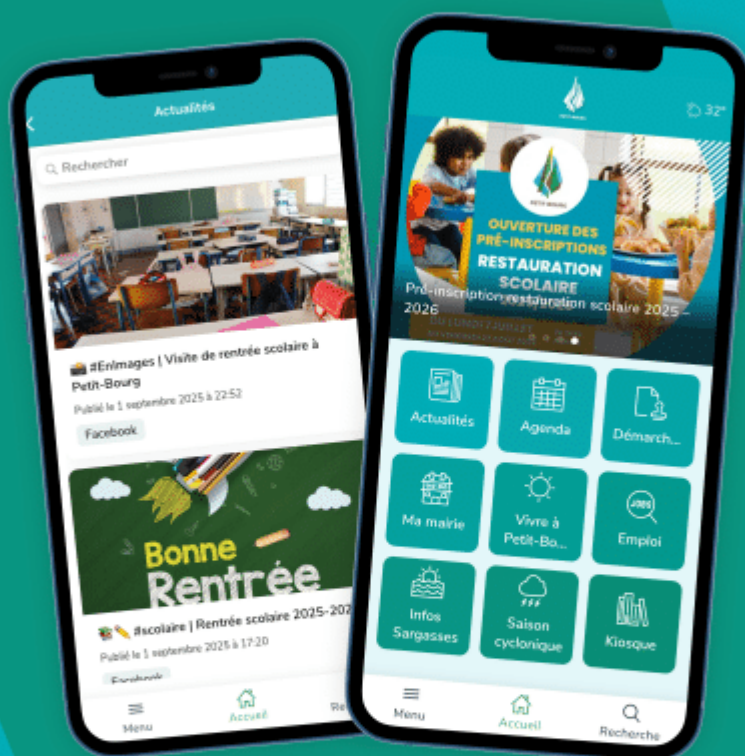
Actualités

Rechercher

📸 #EnImages | Visite de rentrée scolaire à Petit-Bourg

Publié le 1 septembre 2025 à 22:52

Facebook

Bonne Rentrée

📚✏️ #scolaire | Rentrée scolaire 2025-202

Publié le 1 septembre 2025 à 17:20

Facebook

Menu

Accueil

Re

32°

PETIT-BOURG

OUVERTURE DES PRÉ-INSCRIPTIONS

RESTAURATION SCOLAIRE

Pré-inscription restauration scolaire 2025 – 2026

Actualités

Agenda

Démarch...

Ma mairie

Vivre à Petit-Bo...

Emploi

Infos Sargasses

Saison cyclonique

Kiosque

Menu

Accueil

Recherche